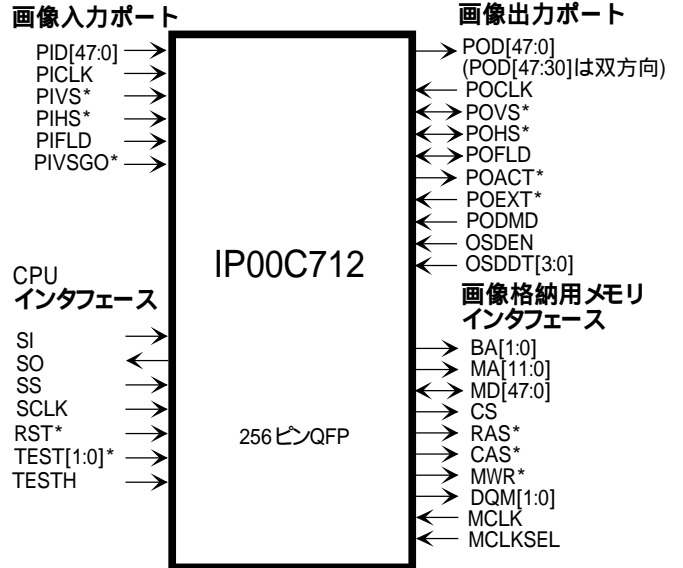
画像入力ポート

PID[47:0]
PICLK
PIVS*
PIHS*
PIFLD
PIVSGO*

画像出力ポート

POD[47:0]
(POD[47:30]は双方向)
POCLK
POVS*
POHS*
POFLD
POACT*
POEXT*
PODMD
OSDEN
OSDDT[3:0]

IP00C712

CPU
インタフェース

SI
SO
SS
SCLK
RST*
TEST[1:0]*
TESTH

256ピンQFP

画像格納用メモリ
インタフェース

BA[1:0]
MA[11:0]
MD[47:0]
CS
RAS*
CAS*
MWR*
DQM[1:0]
MCLK
MCLKSEL